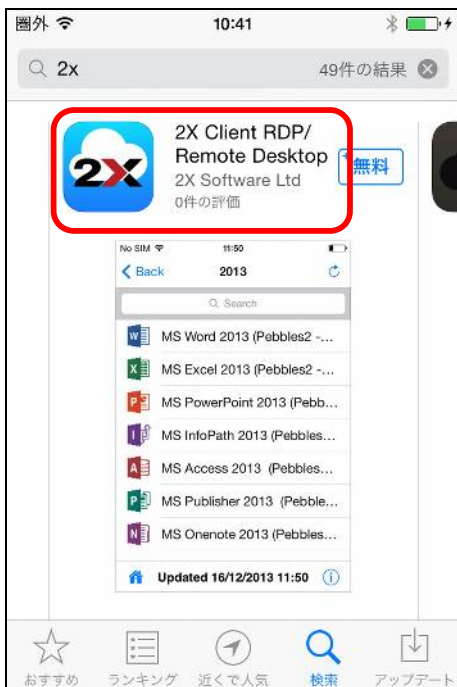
圏外 10:41

2x 49件の結果

2X Client RDP/ Remote Desktop
2X Software Ltd
0件の評価
無料

No SIM 11:50
Back 2013
Search
MS Word 2013 (Pebbles2 -...
MS Excel 2013 (Pebbles2 -...
MS PowerPoint 2013 (Pebb...
MS InfoPath 2013 (Pebbles...
MS Access 2013 (Pebbles...
MS Publisher 2013 (Pebble...
MS Onenote 2013 (Pebbles...
Updated 16/12/2013 11:50

おすすめ ランキング 近くで人気 検索 アップデート